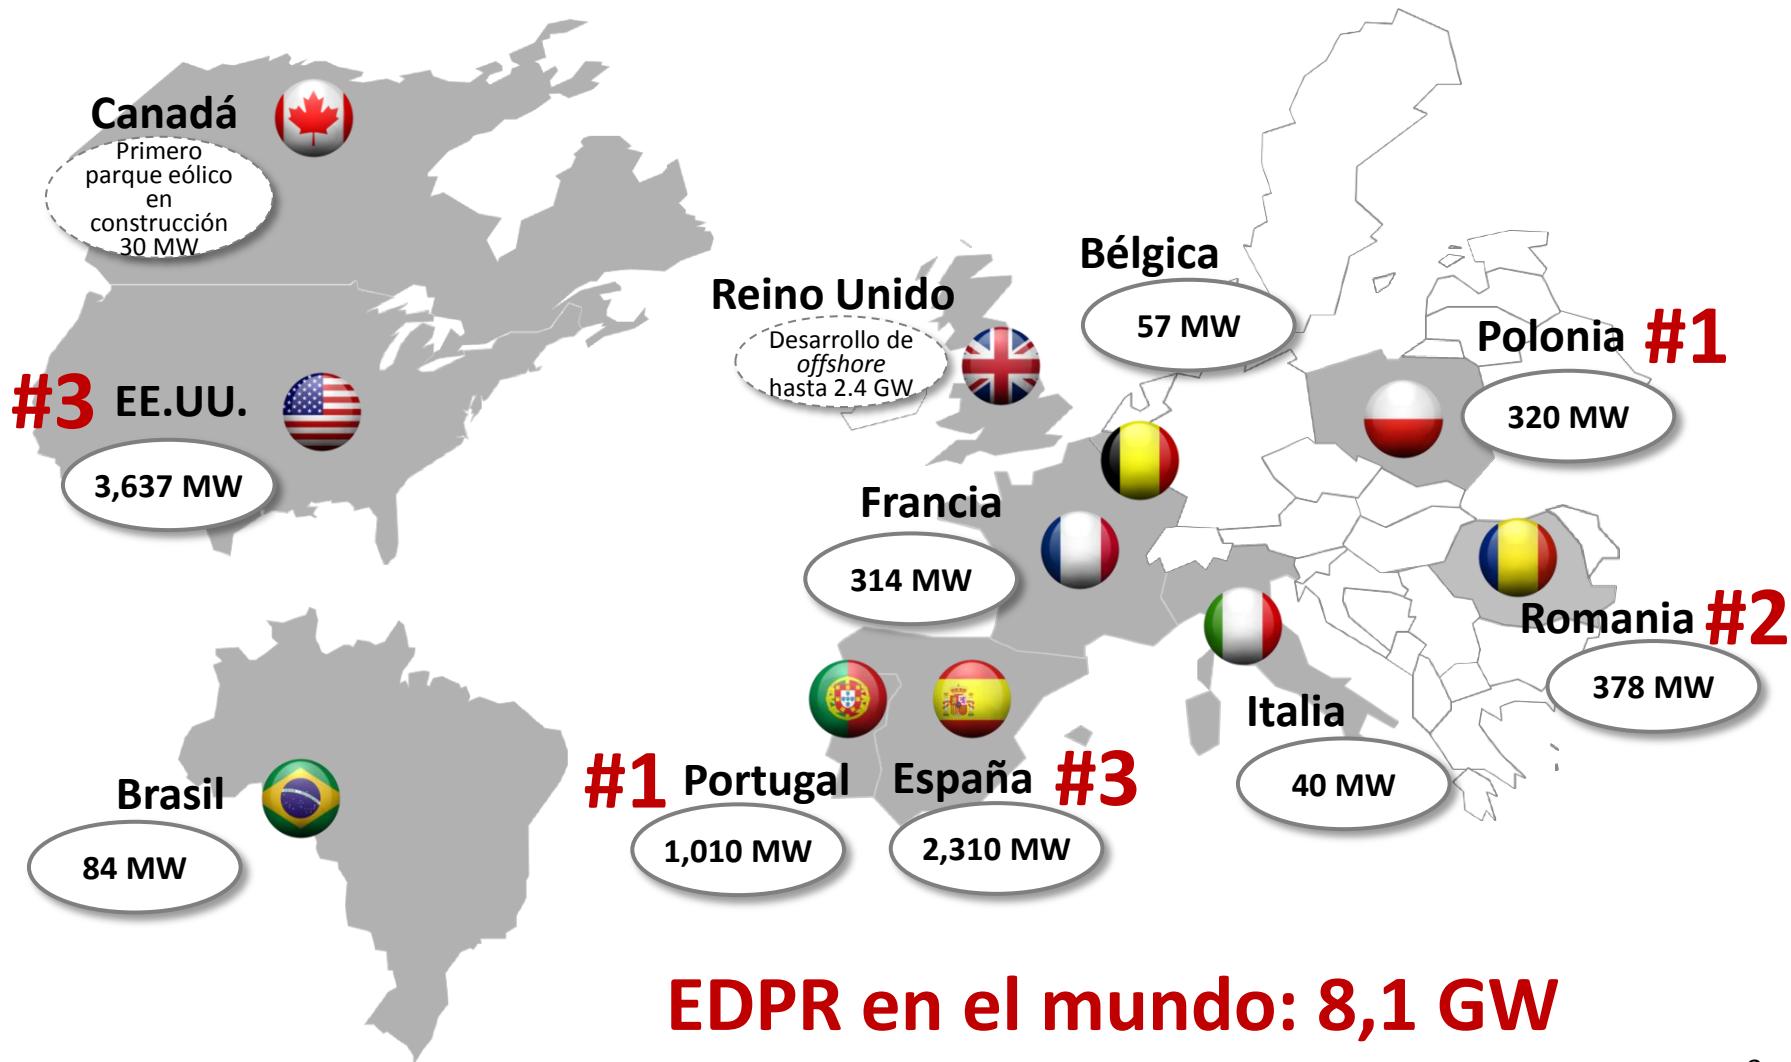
Canadá

Primero parque eólico en construcción 30 MW

#3 EE.UU.

3,637 MW

Brasil

84 MW

Reino Unido

Desarrollo de *offshore* hasta 2.4 GW

Bélgica

57 MW

Polonia #1

320 MW

Francia

314 MW

Romania #2

378 MW

Italia

40 MW

#1 Portugal

1,010 MW

España #3

2,310 MW

EDPR en el mundo: 8,1 GW